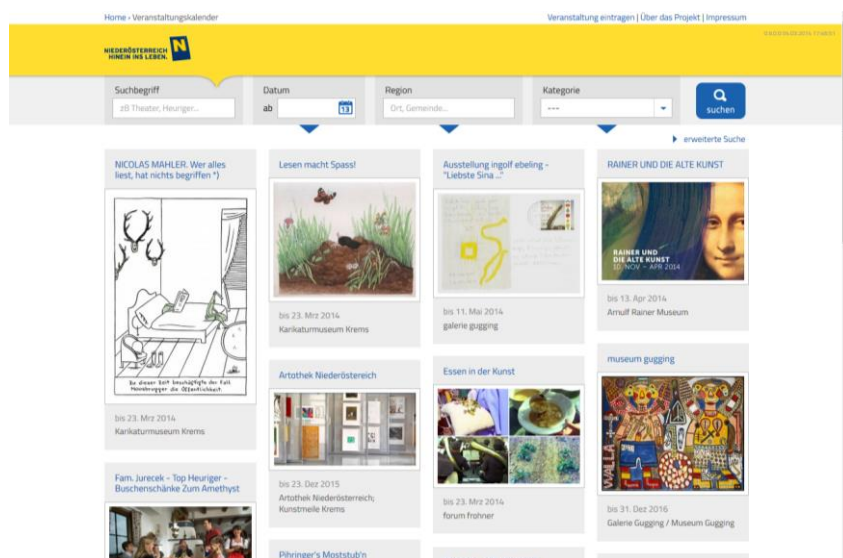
Home › Veranstaltungskalender

Veranstaltung eintragen | Über das Projekt | Impressum

NIEDERÖSTERREICH
HINEIN INS LEBEN.

N

Suchbegriff
zB Theater, Heuriger...

Datum
ab 13

Region
Ort, Gemeinde...

Kategorie
---

suchen

erweiterte Suche

NICOLAS MAHLER. Wer alles liest, hat nichts begriffen *)

bis 23. Mrz 2014
Karikaturmuseum Krems

Fam. Jurecek - Top Heuriger - Buschenschänke Zum Amethyst

Lesen macht Spass!

bis 23. Mrz 2014
Karikaturmuseum Krems

Artothek Niederöstereich

bis 23. Dez 2015
Artothek Niederösterreich; Kunstmeile Krems

Pihringer's Moststub'n

Ausstellung ingolf ebeling - "Liebste Sina ..."

bis 11. Mai 2014
galerie gugging

Essen in der Kunst

bis 23. Mrz 2014
forum frohner

RAINER UND DIE ALTE KUNST

RAINER UND DIE ALTE KUNST
10. NOV – APR 2014

bis 13. Apr 2014
Arnulf Rainer Museum

museum gugging

bis 31. Dez 2016
Galerie Gugging / Museum Gugging